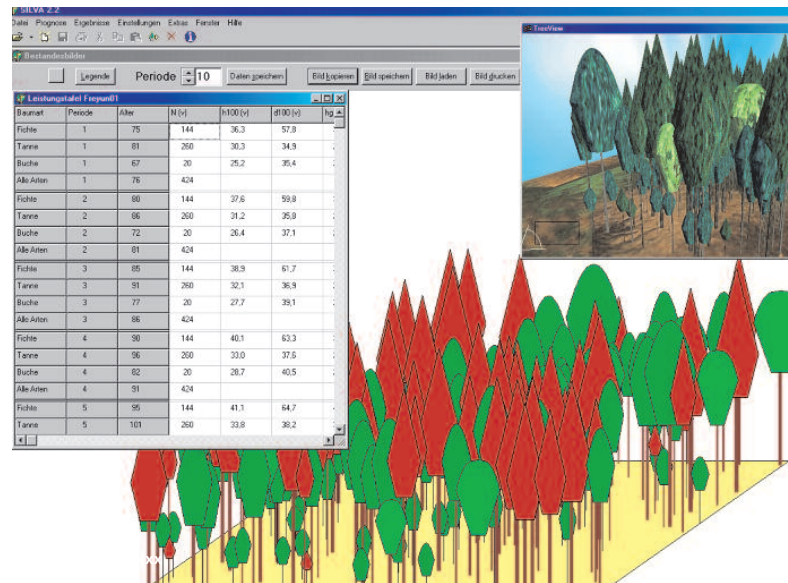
SILVA 2.2

Datei Prognose Ergebnisse Einstellungen Extras Fenster Hilfe

Bestandesbilder

Legende Periode 10 Daten speichern Bild kopieren Bild speichern Bild laden Bild drucken

TreeView

Leistungstafel Freyun01

| Baumart | Periode | Alter | N (v) | h100 (v) | d100 (v) | hg |
|---|---|---|---|---|---|---|
| Fichte | 1 | 75 | 144 | 36,3 | 57,8 | |
| Tanne | 1 | 81 | 260 | 30,3 | 34,9 | |
| Buche | 1 | 67 | 20 | 25,2 | 35,4 | |
| Alle Arten | 1 | 76 | 424 | | | |
| Fichte | 2 | 80 | 144 | 37,6 | 59,8 | |
| Tanne | 2 | 86 | 260 | 31,2 | 35,8 | |
| Buche | 2 | 72 | 20 | 26,4 | 37,1 | |
| Alle Arten | 2 | 81 | 424 | | | |
| Fichte | 3 | 85 | 144 | 38,9 | 61,7 | |
| Tanne | 3 | 91 | 260 | 32,1 | 36,9 | |
| Buche | 3 | 77 | 20 | 27,7 | 39,1 | |
| Alle Arten | 3 | 86 | 424 | | | |
| Fichte | 4 | 90 | 144 | 40,1 | 63,3 | |
| Tanne | 4 | 96 | 260 | 33,0 | 37,6 | |
| Buche | 4 | 82 | 20 | 28,7 | 40,5 | |
| Alle Arten | 4 | 91 | 424 | | | |
| Fichte | 5 | 95 | 144 | 41,1 | 64,7 | |
| Tanne | 5 | 101 | 260 | 33,8 | 38,2 | |